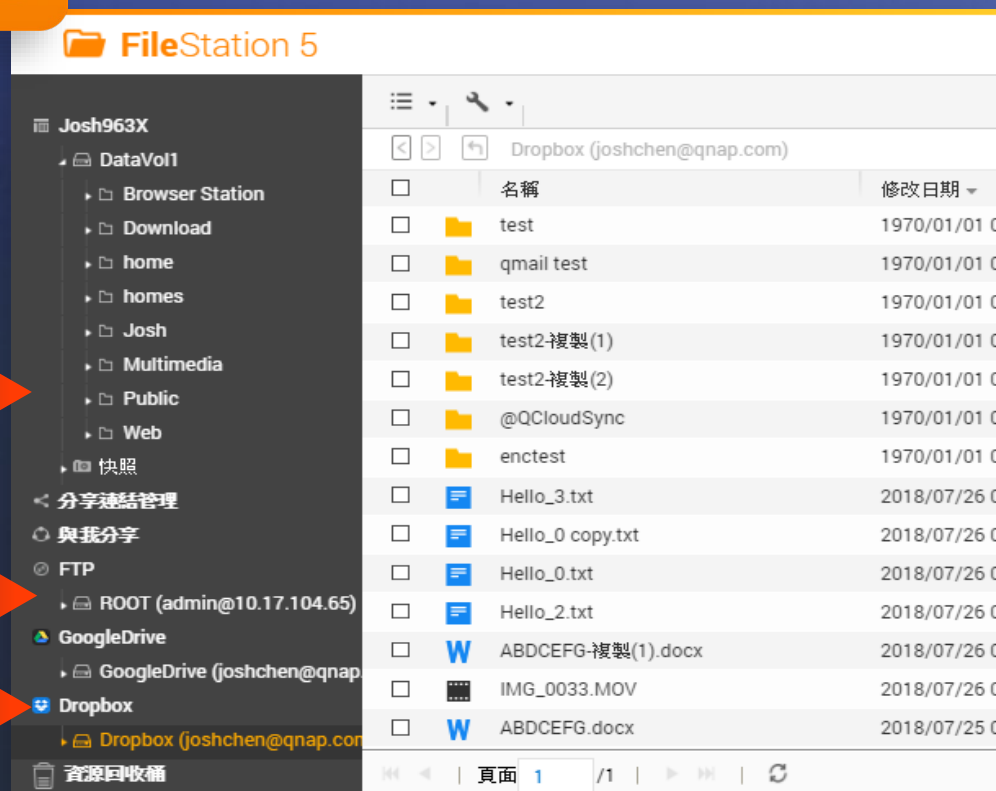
FileStation 5

Josh963X
DataVol1
Browser Station
Download
home
homes
Josh
Multimedia
Public
Web
快照
分享連結管理
與我分享
FTP
ROOT (admin@10.17.104.65)
GoogleDrive
GoogleDrive (joshchen@qnap.
Dropbox
Dropbox (joshchen@qnap.com
資源回收桶

Dropbox (joshchen@qnap.com)

| | | 名稱 | 修改日期 |
|---|---|---|---|
| | | test | 1970/01/01 0 |
| | | qmail test | 1970/01/01 0 |
| | | test2 | 1970/01/01 0 |
| | | test2-複製(1) | 1970/01/01 0 |
| | | test2-複製(2) | 1970/01/01 0 |
| | | @QCloudSync | 1970/01/01 0 |
| | | enctest | 1970/01/01 0 |
| | | Hello_3.txt | 2018/07/26 0 |
| | | Hello_0 copy.txt | 2018/07/26 0 |
| | | Hello_0.txt | 2018/07/26 0 |
| | | Hello_2.txt | 2018/07/26 0 |
| | W | ABDCEFG-複製(1).docx | 2018/07/26 0 |
| | | IMG_0033.MOV | 2018/07/26 0 |
| | W | ABDCEFG.docx | 2018/07/25 0 |

頁面 1 /1